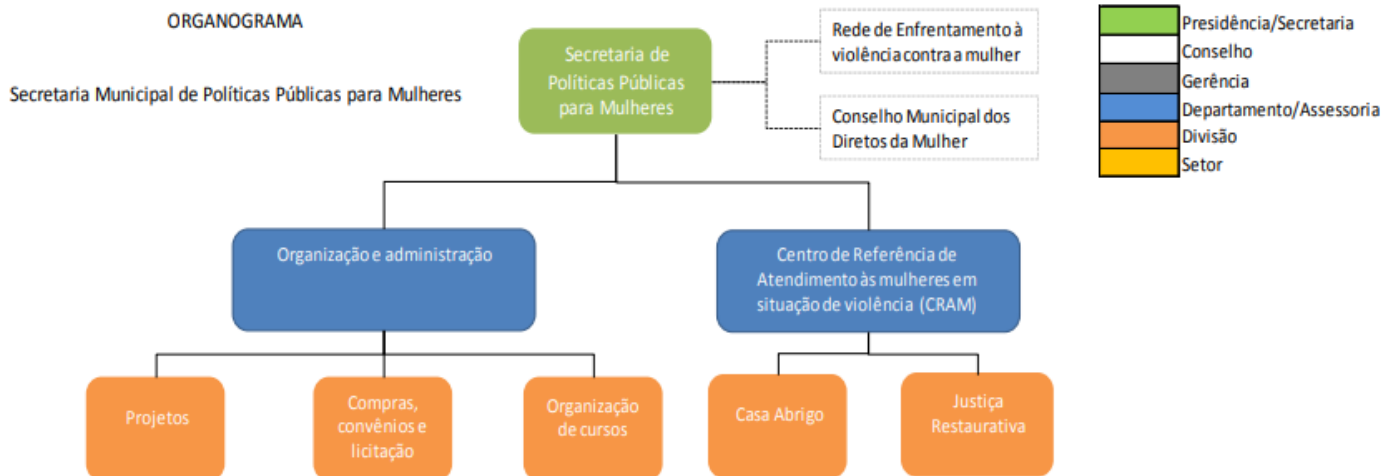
ORGANOGRAMA

Secretaria Municipal de Políticas Públicas para Mulheres

Secretaria de Políticas Públicas para Mulheres

Rede de Enfrentamento à violência contra a mulher

Conselho Municipal dos Diretos da Mulher

Presidência/Secretaria
Conselho
Gerência
Departamento/Assessoria
Divisão
Setor

Organização e administração

Centro de Referência de Atendimento às mulheres em situação de violência (CRAM)

Projetos

Compras, convênios e licitação

Organização de cursos

Casa Abrigo

Justiça Restaurativa